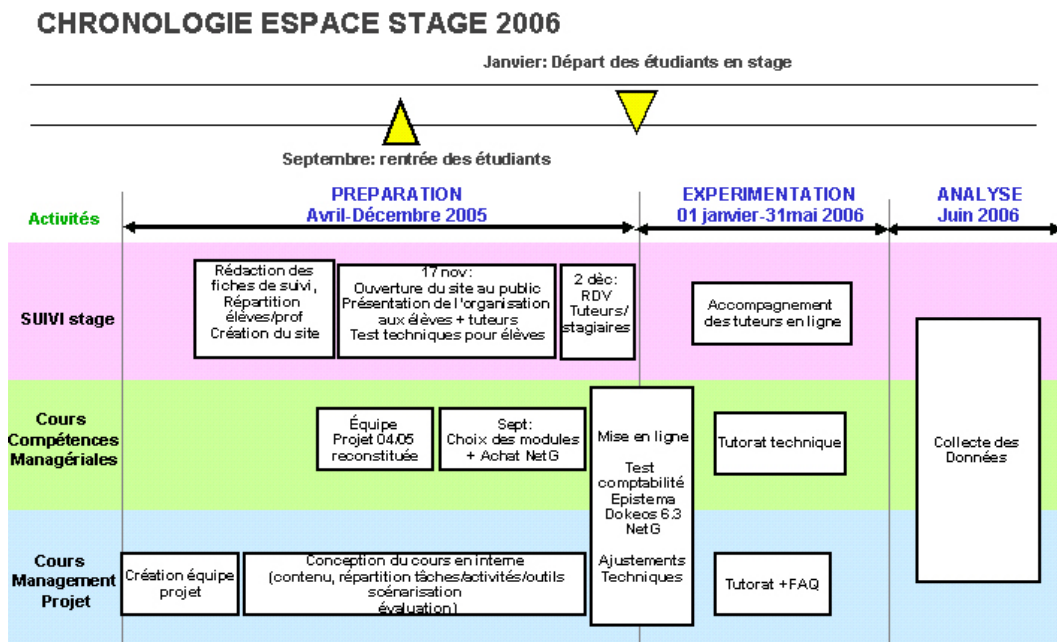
CHRONOLOGIE ESPACE STAGE 2006

Janvier: Départ des étudiants en stage

Septembre: rentrée des étudiants

Activités

PREPARATION
Avril-Décembre 2005

EXPERIMENTATION
01 janvier-31mai 2006

ANALYSE
Juin 2006

SUIVI stage

Rédaction des fiches de suivi, Répartition élèves/prof Création du site

17 nov: Ouverture du site au public Présentation de l'organisation aux élèves + tuteurs Test techniques pour élèves

2 déc: RDV Tuteurs/ stagiaires

Accompagnement des tuteurs en ligne

Cours Compétences Managériales

Équipe Projet 04/05 reconstituée

Sept: Choix des modules + Achat NetG

Mise en ligne

Test comptabilité Epistema Dokeos 6.3 NetG

Ajustements Techniques

Tutorat technique

Collecte des Données

Cours Management Projet

Création équipe projet

Conception du cours en interne (contenu, répartition tâches/activités/outils scénarisation évaluation)

Tutorat +FAQ